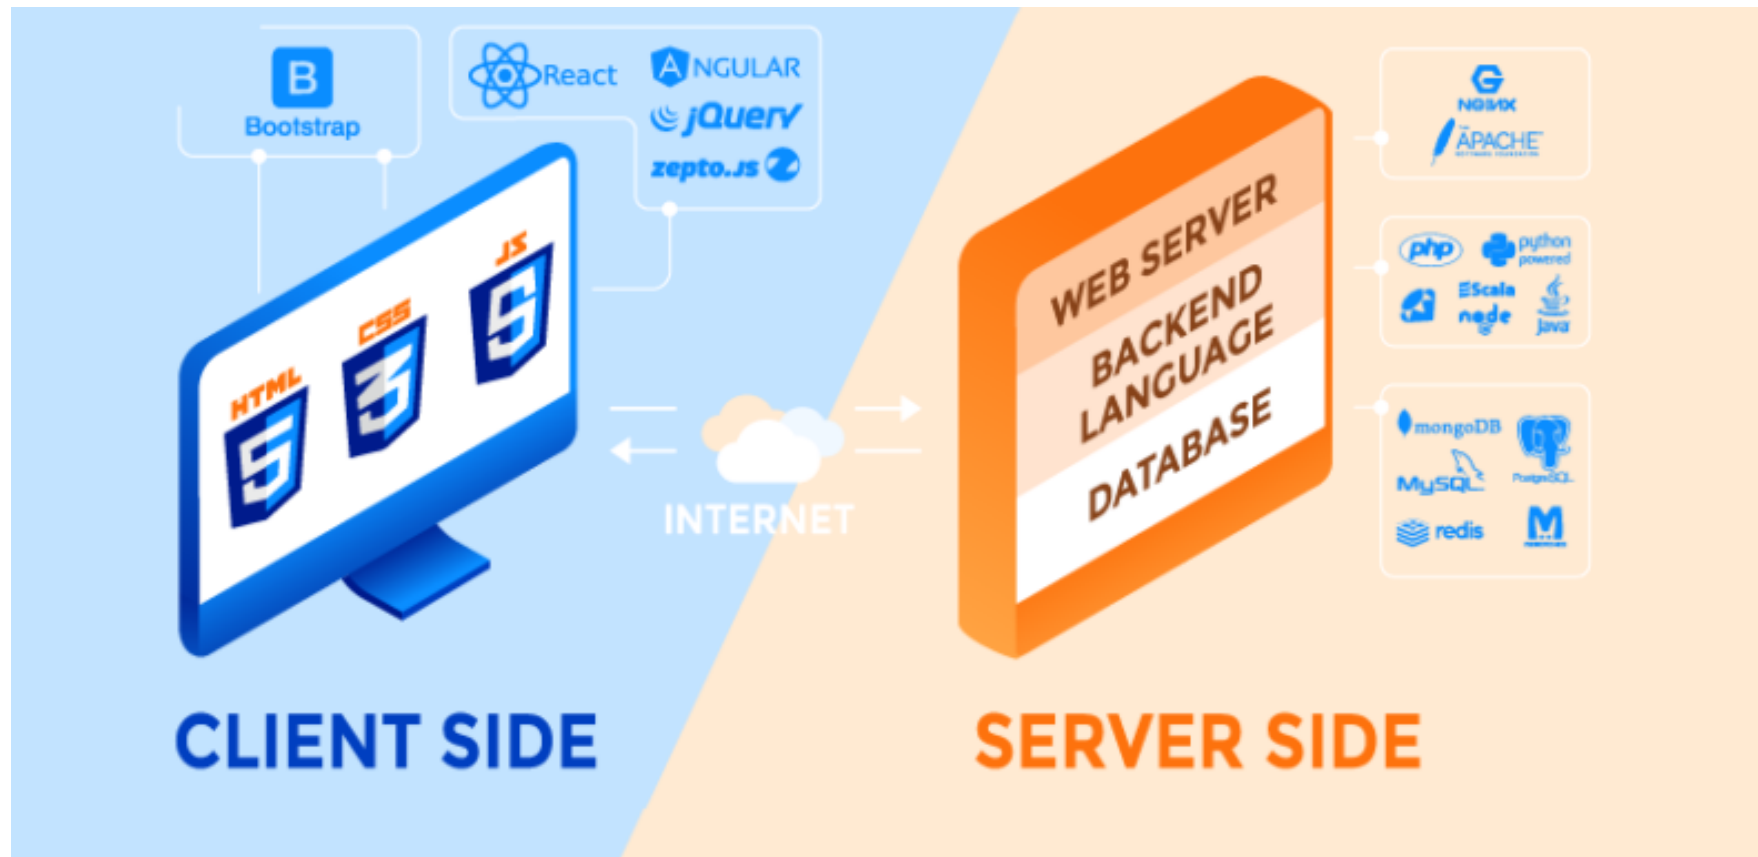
B
Bootstrap

React
ANGULAR
jQuery
zepto.js

HTML
5
CSS
3
JS
5

INTERNET

WEB SERVER
BACKEND LANGUAGE
DATABASE

NGINX
APACHE

php
python powered
Scala
node
java

mongoDB
MySQL
PostgreSQL
redis
M

CLIENT SIDE

SERVER SIDE